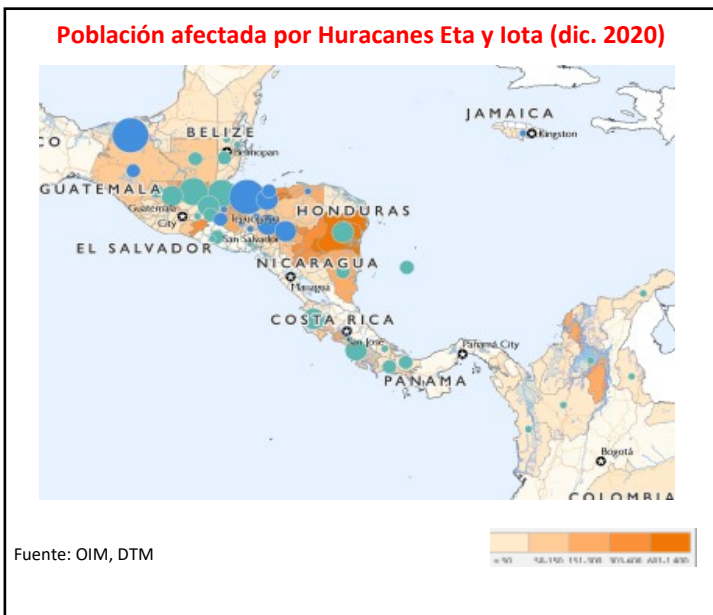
Población afectada por Huracanes Eta y Iota (dic. 2020)

CO
BELIZE
Belmopan
JAMAICA
Kingston
GUATEMALA
Guatemala City
Tegucigalpa
HONDURAS
EL SALVADOR
San Salvador
NICARAGUA
Managua
COSTA RICA
San José
Panama City
PANAMA
Bogotá
COLOMBIA

Fuente: OIM, DTM

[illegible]